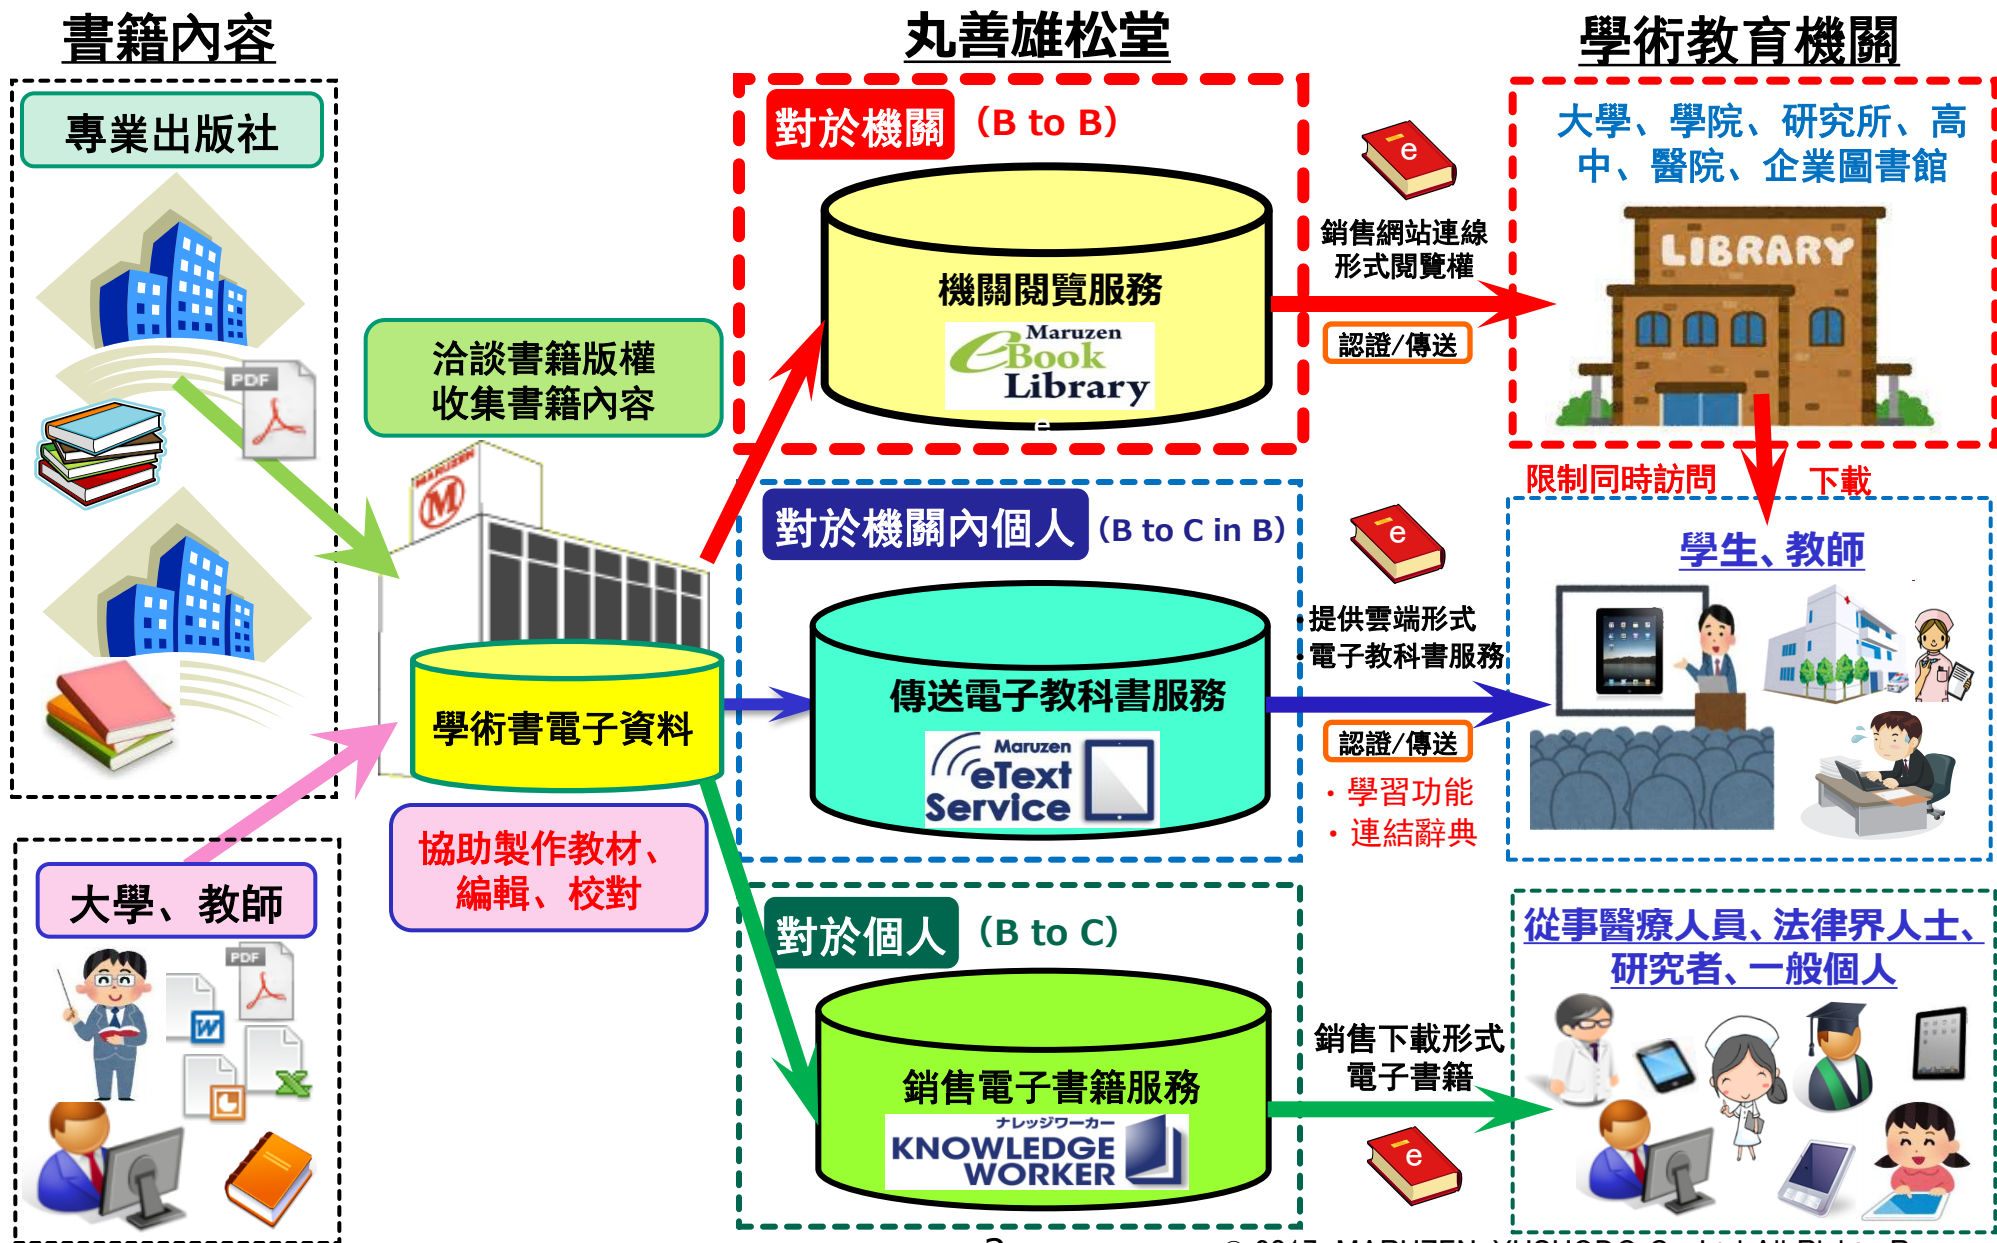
書籍內容

丸善雄松堂

學術教育機關

專業出版社

PDF

洽談書籍版權
收集書籍內容

對於機關（B to B）

機關閱覽服務

Maruzen eBook Library

e

銷售網站連線
形式閱覽權

認證/傳送

大學、學院、研究所、高中、醫院、企業圖書館

LIBRARY

限制同時訪問

下載

學術書電子資料

對於機關內個人（B to C in B）

傳送電子教科書服務

Maruzen eText Service

e

提供雲端形式
電子教科書服務

認證/傳送

・學習功能
・連結辭典

學生、教師

協助製作教材、
編輯、校對

大學、教師

PDF

對於個人（B to C）

銷售電子書籍服務

ナレッジワーカー
KNOWLEDGE WORKER

銷售下載形式
電子書籍

e

從事醫療人員、法律界人士、
研究者、一般個人

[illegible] MARUZEN-YUSHODO Co.,Ltd. All Rights R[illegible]